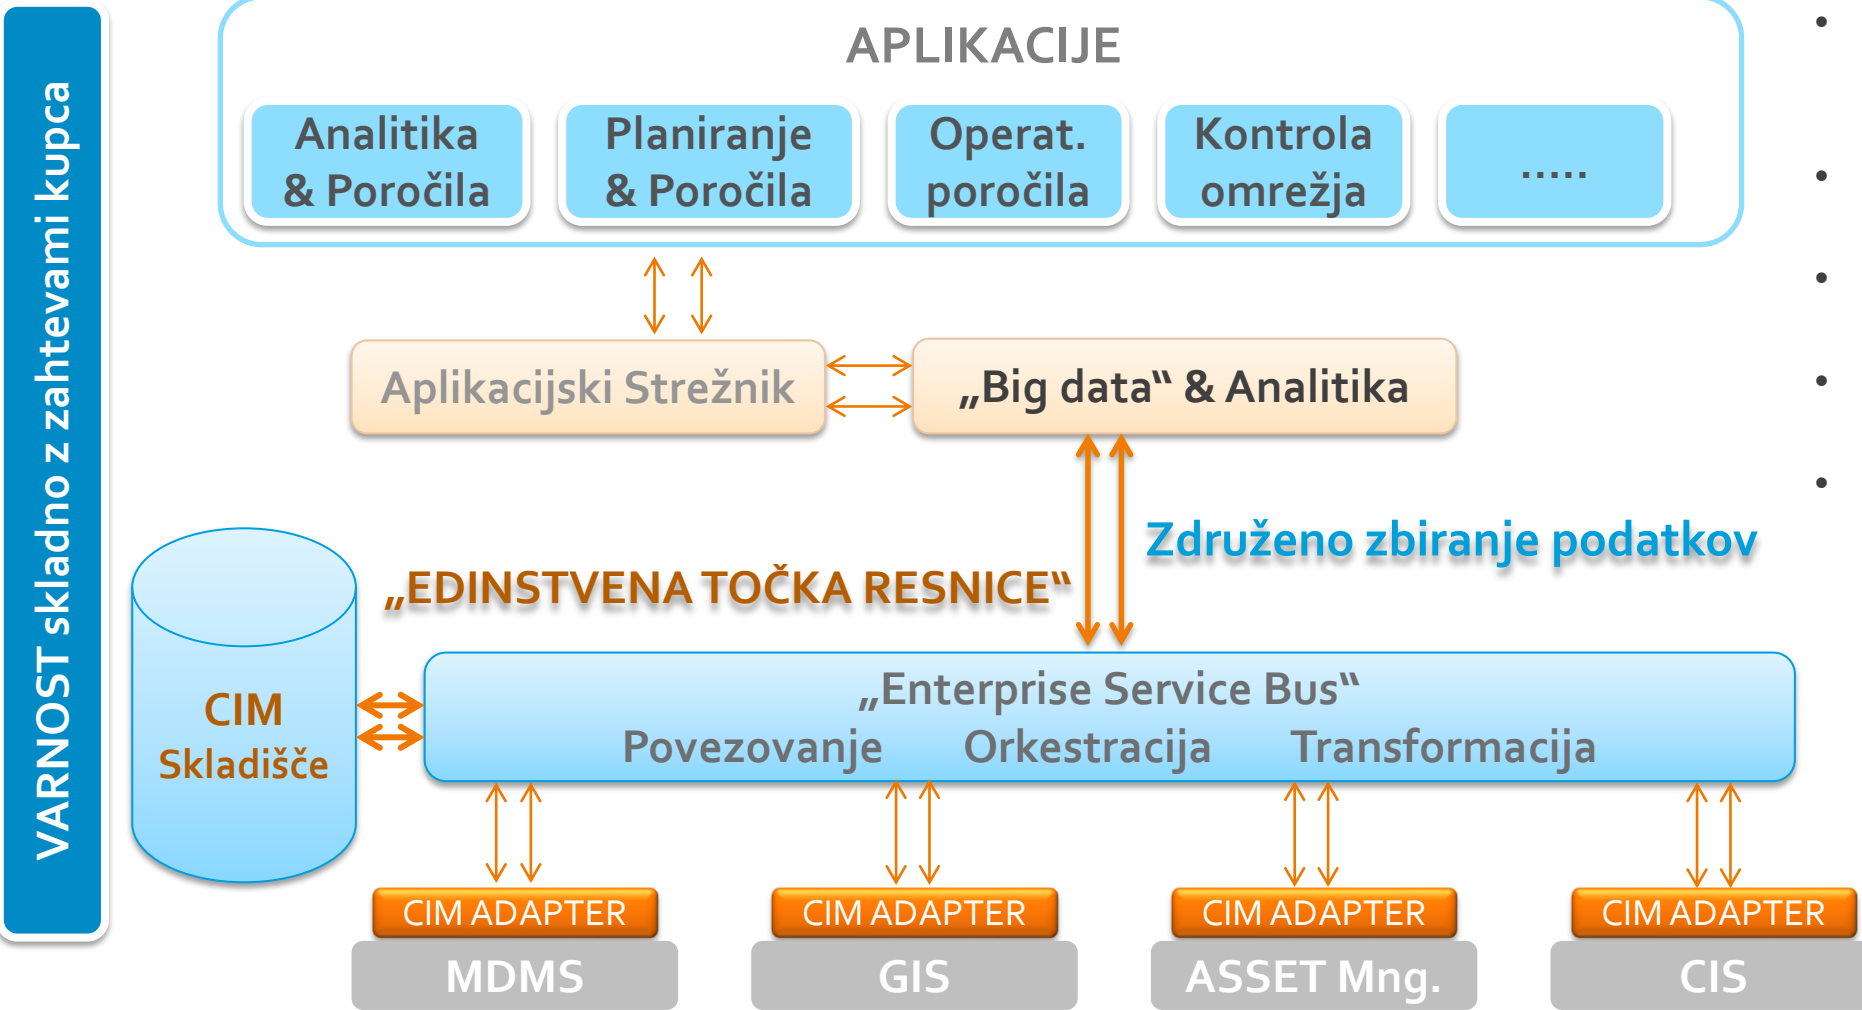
VARNOST skladno z zahtevami kupca

APLIKACIJE

Analitika & Poročila

Planiranje & Poročila

Operat. poročila

Kontrola omrežja

.....

Aplikacijski Strežnik

„Big data“ & Analitika

Združeno zbiranje podatkov

„EDINSTVENA TOČKA RESNICE“

CIM Skladišče

„Enterprise Service Bus“
Povezovanje Orkestracija Transformacija

CIM ADAPTER
MDMS

CIM ADAPTER
GIS

CIM ADAPTER
ASSET Mng.

CIM ADAPTER
CIS